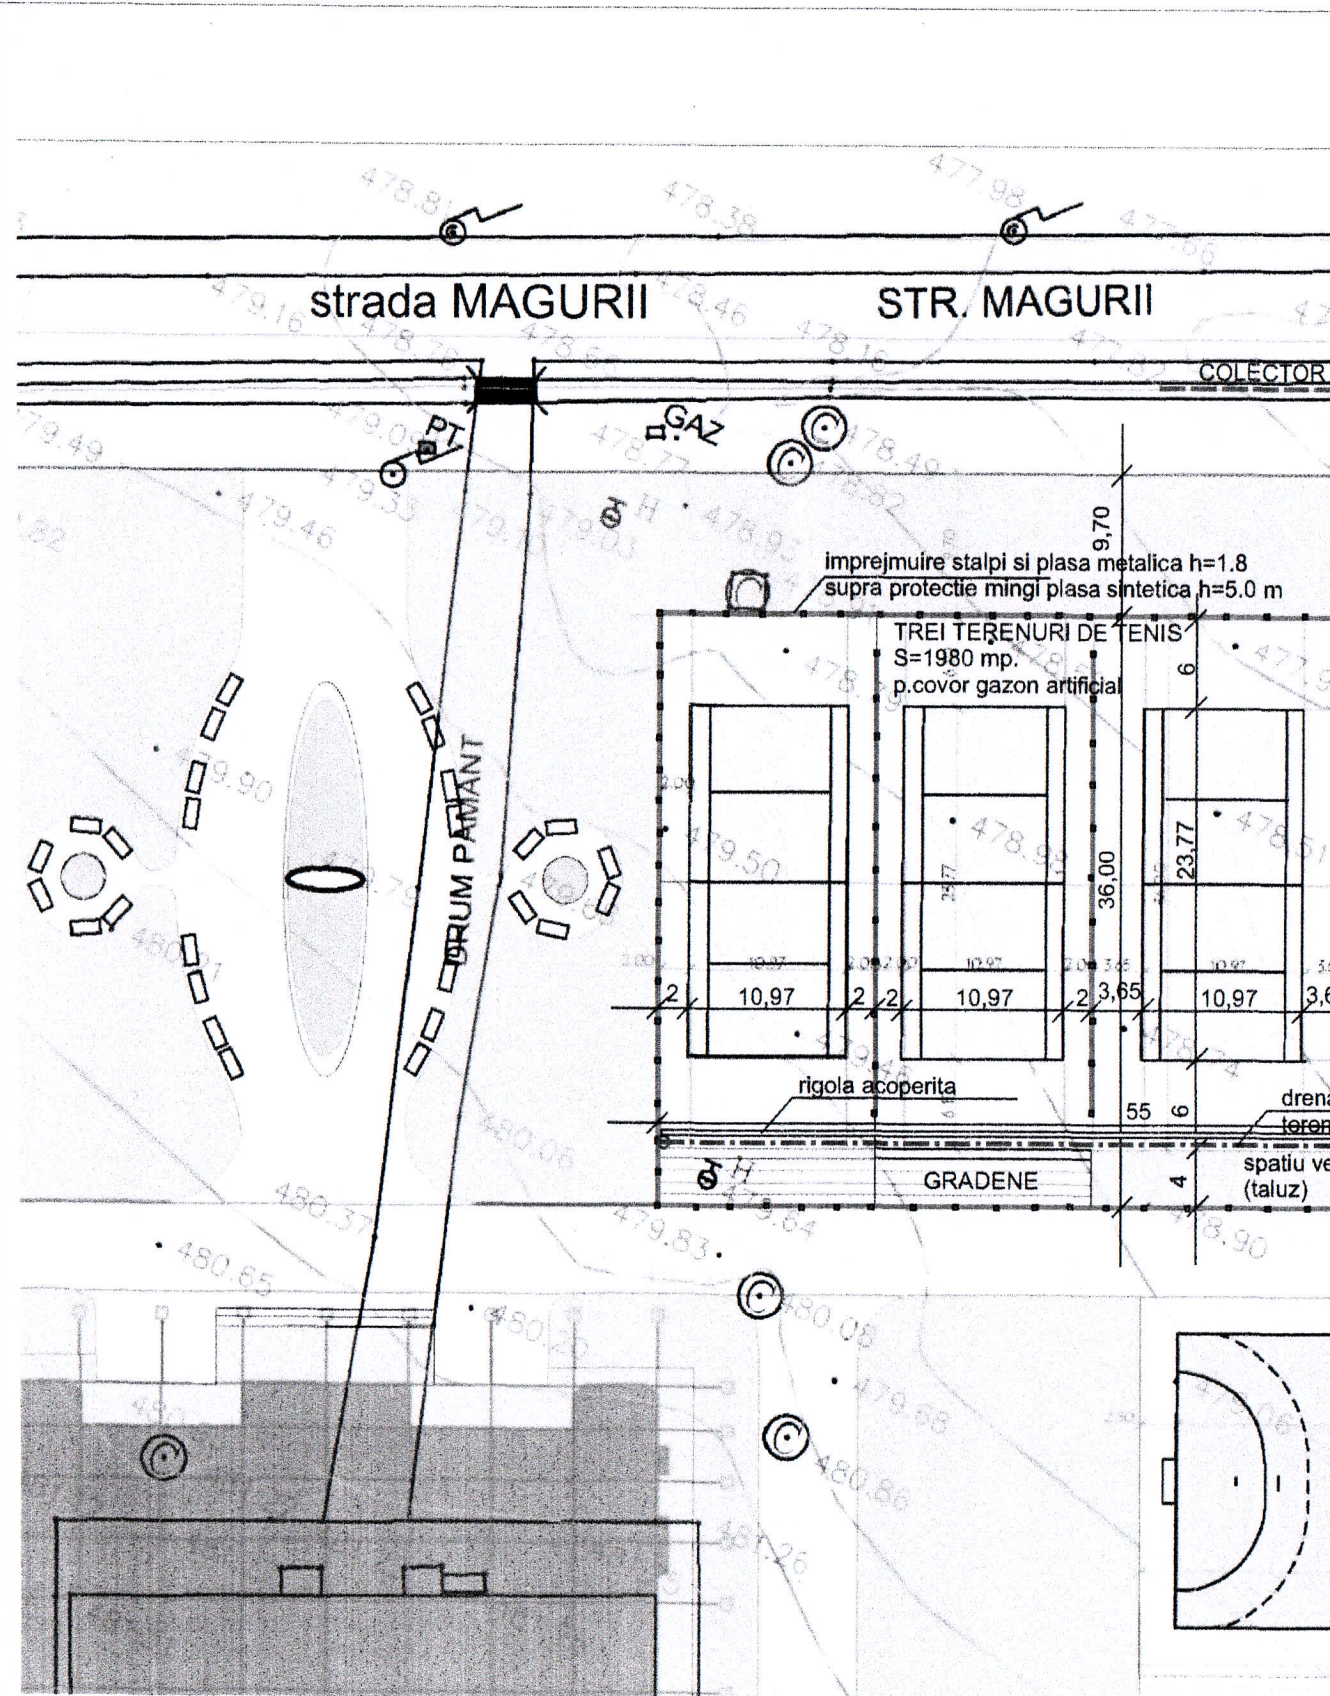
478,81
478,38
477,98
477,66

strada MAGURII
STR. MAGURII

479,16
478,46
478,16
COLECTOR

479,49
PT
GAZ
478,49
479,46
H
478,93
479,03

9,70
imprejmuire stalpi si plasa metalica h=1.8
supra protectie mingi plasa sintetica h=5.0 m

TREI TERENURI DE TENIS
S=1980 mp.
p.covor gazon artificial
6
477,9

DRUM PAMANT
479,90
479,50
478,98
478,51
36,00
23,77

2
10,97
2
2
10,97
2
3,65
10,97
3,6

rigola acoperita
55
6
drena
teren

480,06
GRADENE
4
spatiu ve
(taluz)
H
480,37
479,83
8,90
480,65
480,20
480,08
479,68
480,86
481,26